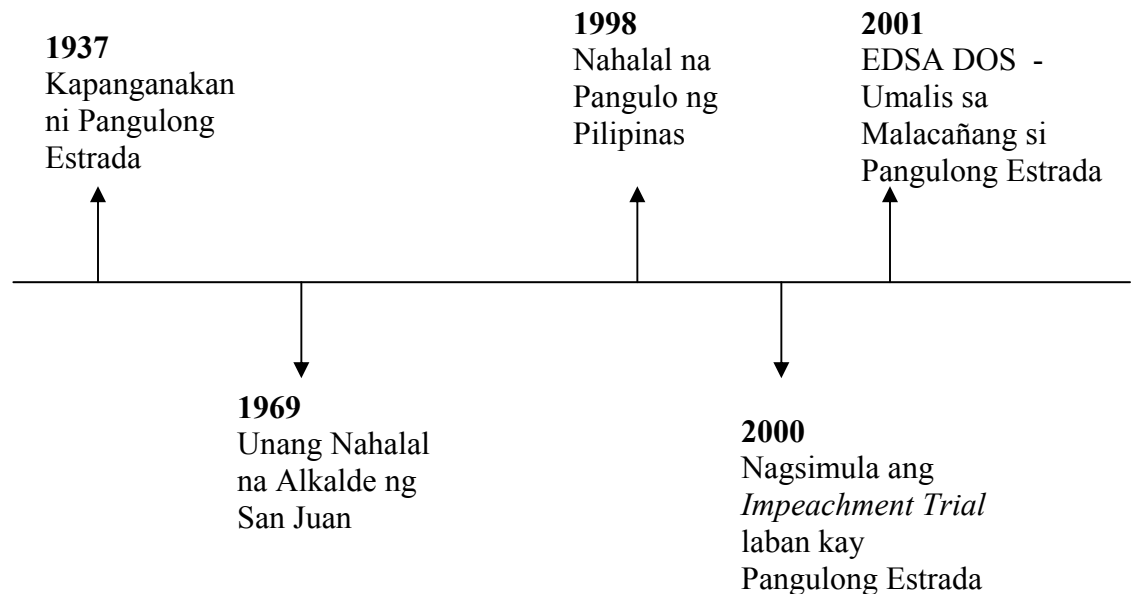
**1937**
Kapanganakan ni Pangulong Estrada

**1969**
Unang Nahalal na Alkalde ng San Juan

**1998**
Nahalal na Pangulo ng Pilipinas

**2000**
Nagsimula ang *Impeachment Trial* laban kay Pangulong Estrada

**2001**
EDSA DOS - Umalis sa Malacañang si Pangulong Estrada